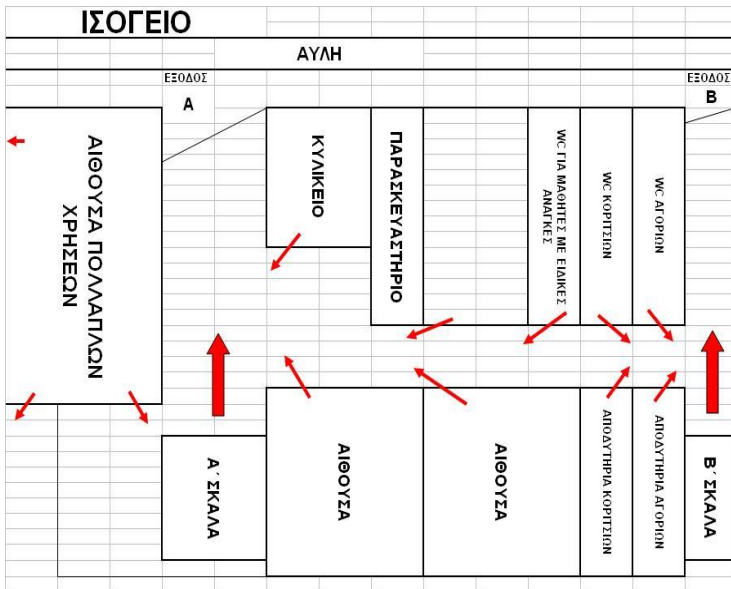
ΙΣΟΓΕΙΟ

ΑΥΛΗ

ΕΞΟΔΟΣ
Α

ΕΞΟΔΟΣ
Β

ΑΙΘΟΥΣΑ ΠΟΛΛΑΠΛΩΝ ΧΡΗΣΕΩΝ

ΚΥΛΙΚΕΙΟ

ΠΑΡΑΣΚΕΥΑΣΤΗΡΙΟ

WC ΓΙΑ ΜΑΘΗΤΕΣ ΜΕ ΕΙΔΙΚΕΣ ΑΝΑΓΚΕΣ

WC ΚΟΡΙΤΣΙΩΝ

WC ΑΓΟΡΙΩΝ

Α΄ ΣΚΑΛΑ

ΑΙΘΟΥΣΑ

ΑΙΘΟΥΣΑ

ΑΠΟΔΥΤΗΡΙΑ ΚΟΡΙΤΣΙΩΝ

ΑΠΟΔΥΤΗΡΙΑ ΑΓΟΡΙΩΝ

Β΄ ΣΚΑΛΑ